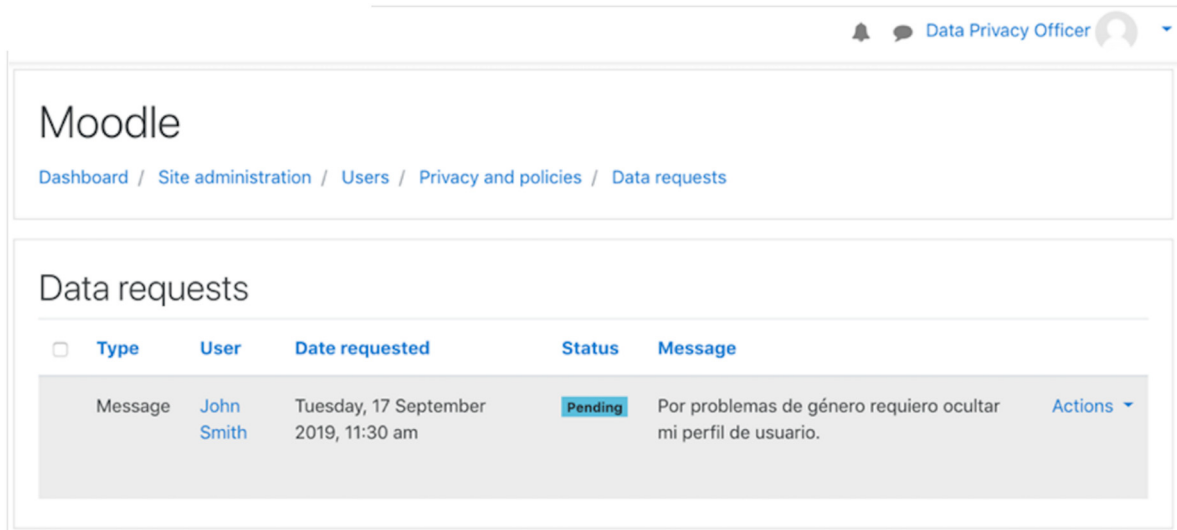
Data Privacy Officer

Moodle

Dashboard / Site administration / Users / Privacy and policies / Data requests

Data requests

| | Type | User | Date requested | Status | Message | |
|---|---|---|---|---|---|---|
| | Message | John Smith | Tuesday, 17 September 2019, 11:30 am | Pending | Por problemas de género requiero ocultar mi perfil de usuario. | Actions |